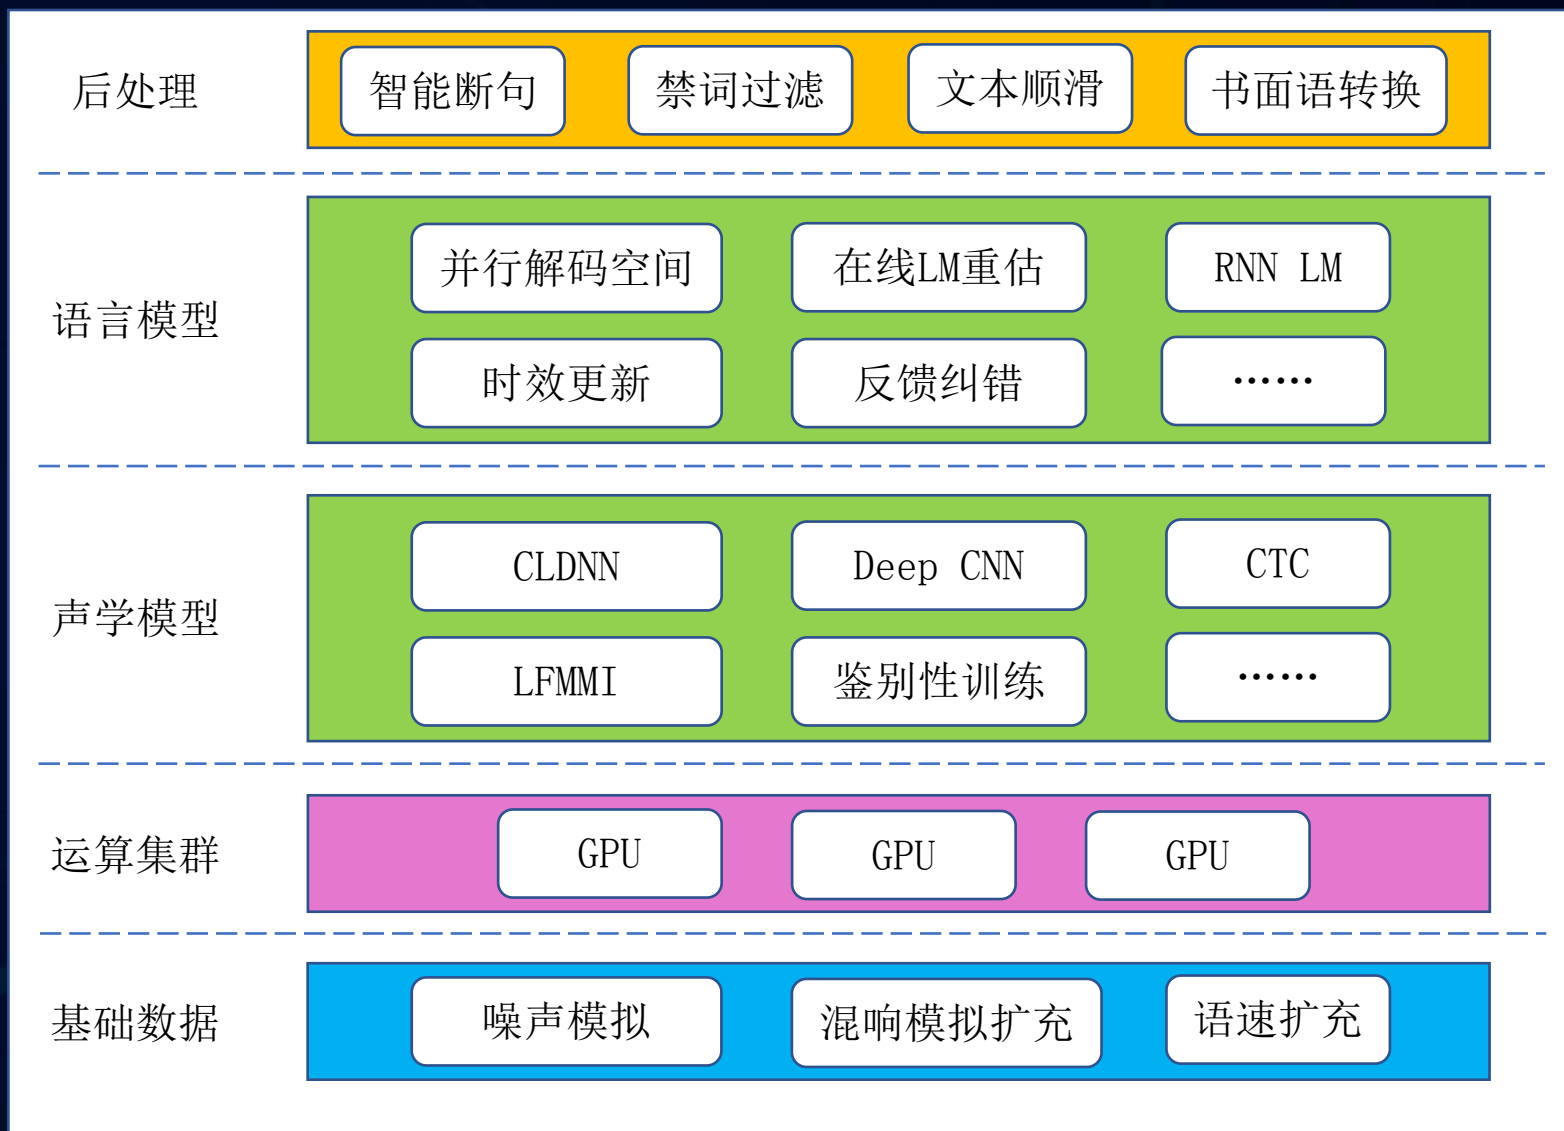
后处理

智能断句 禁词过滤 文本顺滑 书面语转换

语言模型

并行解码空间 在线LM重估 RNN LM

时效更新 反馈纠错 ……

声学模型

CLDNN Deep CNN CTC

LFMMI 鉴别性训练 ……

运算集群

GPU GPU GPU

基础数据

噪声模拟 混响模拟扩充 语速扩充